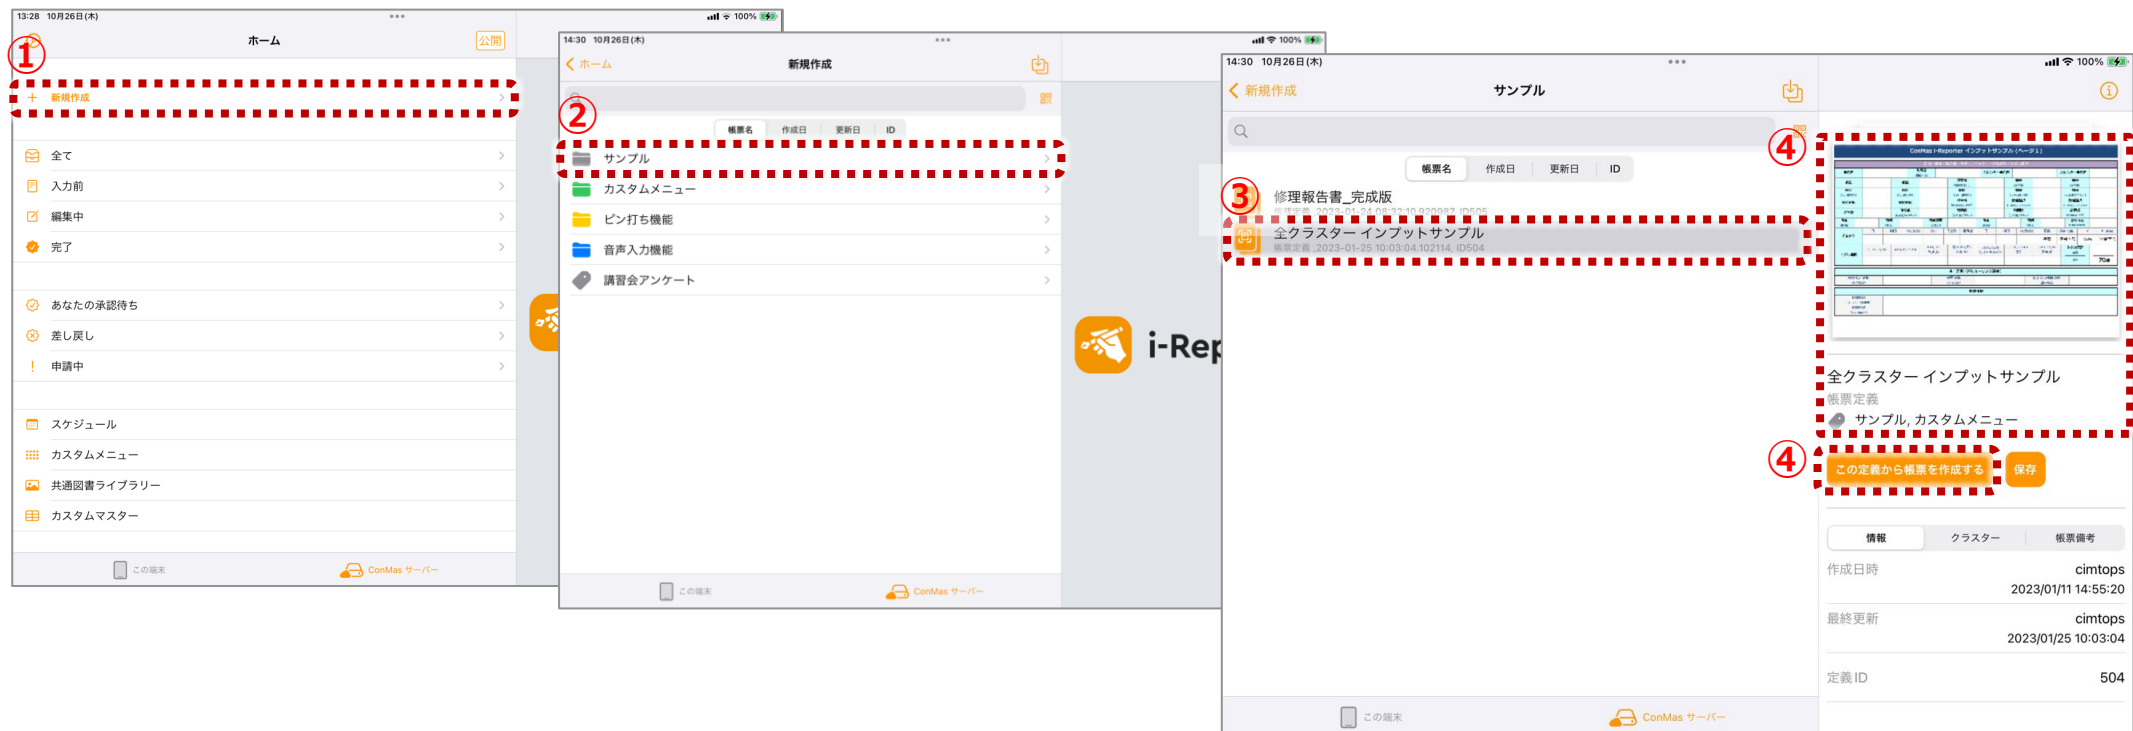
13:28 10月26日(木)

①

ホーム

公開

+ 新規作成

全て

入力前

編集中

完了

あなたの承認待ち

差し戻し

申請中

スケジュール

カスタムメニュー

共通図書ライブラリー

カスタムマスター

この端末

ConMas サーバー

14:30 10月26日(木)

100%

ホーム

新規作成

②

帳票名

作成日

更新日

ID

サンプル

カスタムメニュー

ピン打ち機能

音声入力機能

講習会アンケート

この端末

ConMas サーバー

i-Rep

14:30 10月26日(木)

100%

新規作成

サンプル

帳票名

作成日

更新日

ID

③

修理報告書_完成版

全クラスター インプットサンプル

帳票定義 ,2023-01-25 10:03:04.102114, ID504

④

全クラスター インプットサンプル

帳票定義

サンプル, カスタムメニュー

④

この定義から帳票を作成する

保存

情報

クラスター

帳票備考

作成日時

cimtops

2023/01/11 14:55:20

最終更新

cimtops

2023/01/25 10:03:04

定義ID

504

この端末

ConMas サーバー